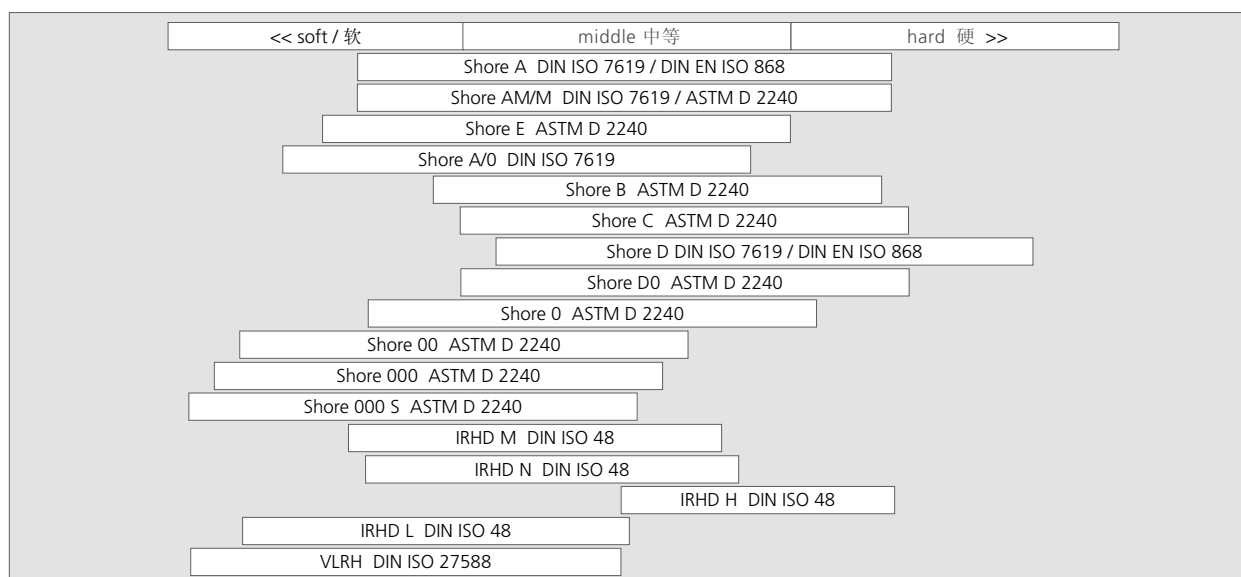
| << soft / 软 | middle 中等 | hard 硬 >> |
|---|---|---|

Shore A DIN ISO 7619 / DIN EN ISO 868

Shore AM/M DIN ISO 7619 / ASTM D 2240

Shore E ASTM D 2240

Shore A/0 DIN ISO 7619

Shore B ASTM D 2240

Shore C ASTM D 2240

Shore D DIN ISO 7619 / DIN EN ISO 868

Shore D0 ASTM D 2240

Shore 0 ASTM D 2240

Shore 00 ASTM D 2240

Shore 000 ASTM D 2240

Shore 000 S ASTM D 2240

IRHD M DIN ISO 48

IRHD N DIN ISO 48

IRHD H DIN ISO 48

IRHD L DIN ISO 48

VLRH DIN ISO 27588